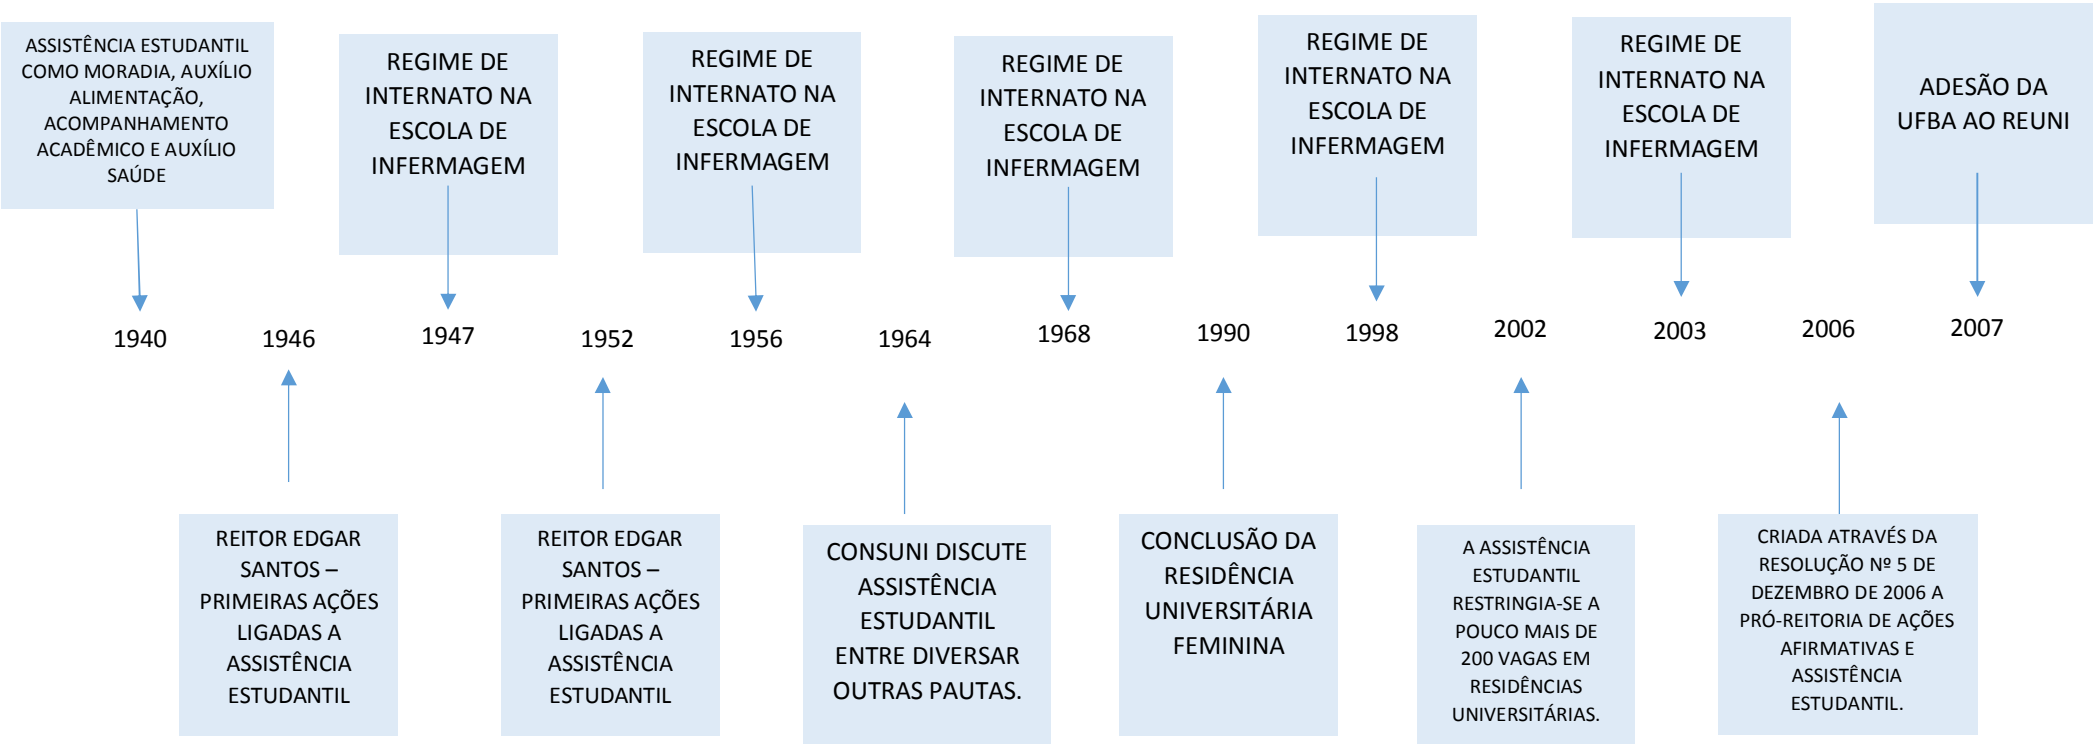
ASSISTÊNCIA ESTUDANTIL COMO MORADIA, AUXÍLIO ALIMENTAÇÃO, ACOMPANHAMENTO ACADÊMICO E AUXÍLIO SAÚDE

REGIME DE INTERNATO NA ESCOLA DE INFERMAGEM

REGIME DE INTERNATO NA ESCOLA DE INFERMAGEM

REGIME DE INTERNATO NA ESCOLA DE INFERMAGEM

REGIME DE INTERNATO NA ESCOLA DE INFERMAGEM

REGIME DE INTERNATO NA ESCOLA DE INFERMAGEM

ADESÃO DA UFBA AO REUNI

1940 1946 1947 1952 1956 1964 1968 1990 1998 2002 2003 2006 2007

REITOR EDGAR SANTOS – PRIMEIRAS AÇÕES LIGADAS A ASSISTÊNCIA ESTUDANTIL

REITOR EDGAR SANTOS – PRIMEIRAS AÇÕES LIGADAS A ASSISTÊNCIA ESTUDANTIL

CONSUNI DISCUTE ASSISTÊNCIA ESTUDANTIL ENTRE DIVERSAR OUTRAS PAUTAS.

CONCLUSÃO DA RESIDÊNCIA UNIVERSITÁRIA FEMININA

A ASSISTÊNCIA ESTUDANTIL RESTRINGIA-SE A POUCO MAIS DE 200 VAGAS EM RESIDÊNCIAS UNIVERSITÁRIAS.

CRIADA ATRAVÉS DA RESOLUÇÃO Nº 5 DE DEZEMBRO DE 2006 A PRÓ-REITORIA DE AÇÕES AFIRMATIVAS E ASSISTÊNCIA ESTUDANTIL.